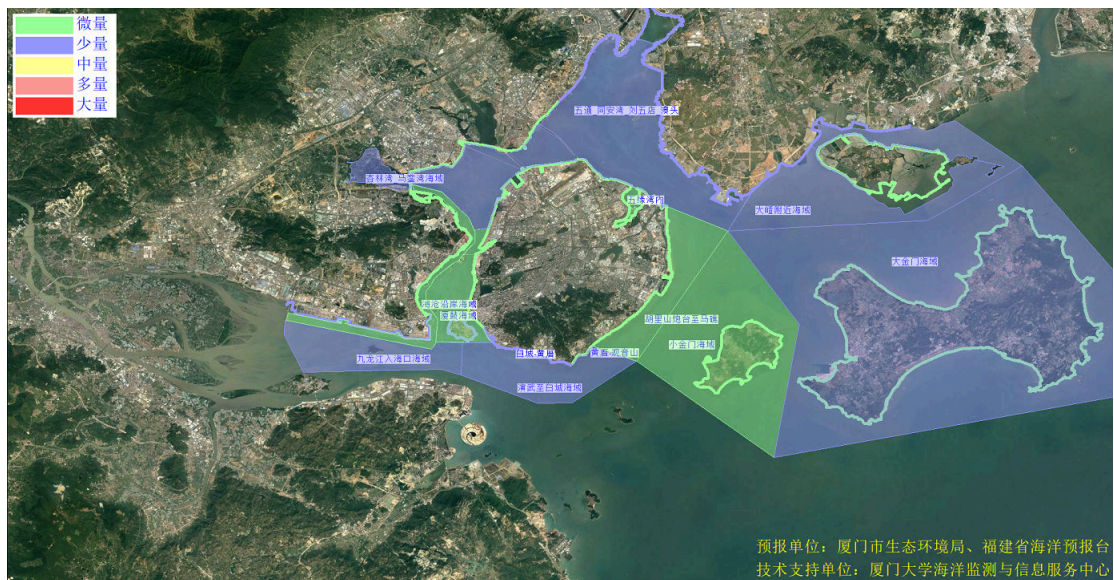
微量
少量
中量
多量
大量

五通、同安湾、刘五店、澳头
杏林湾、马銮湾海域
五缘湾门
大嶝附近海域
大金门海域
湖里山炮台至五缘
海沧沿岸海域
筼筜海域
小金门海域
九龙江入海口海域
白城、黄厝
黄厝、观音山
漳武至白城海域

预报单位：厦门市生态环境局、福建省海洋预报台
技术支持单位：厦门大学海洋监测与信息服务中心